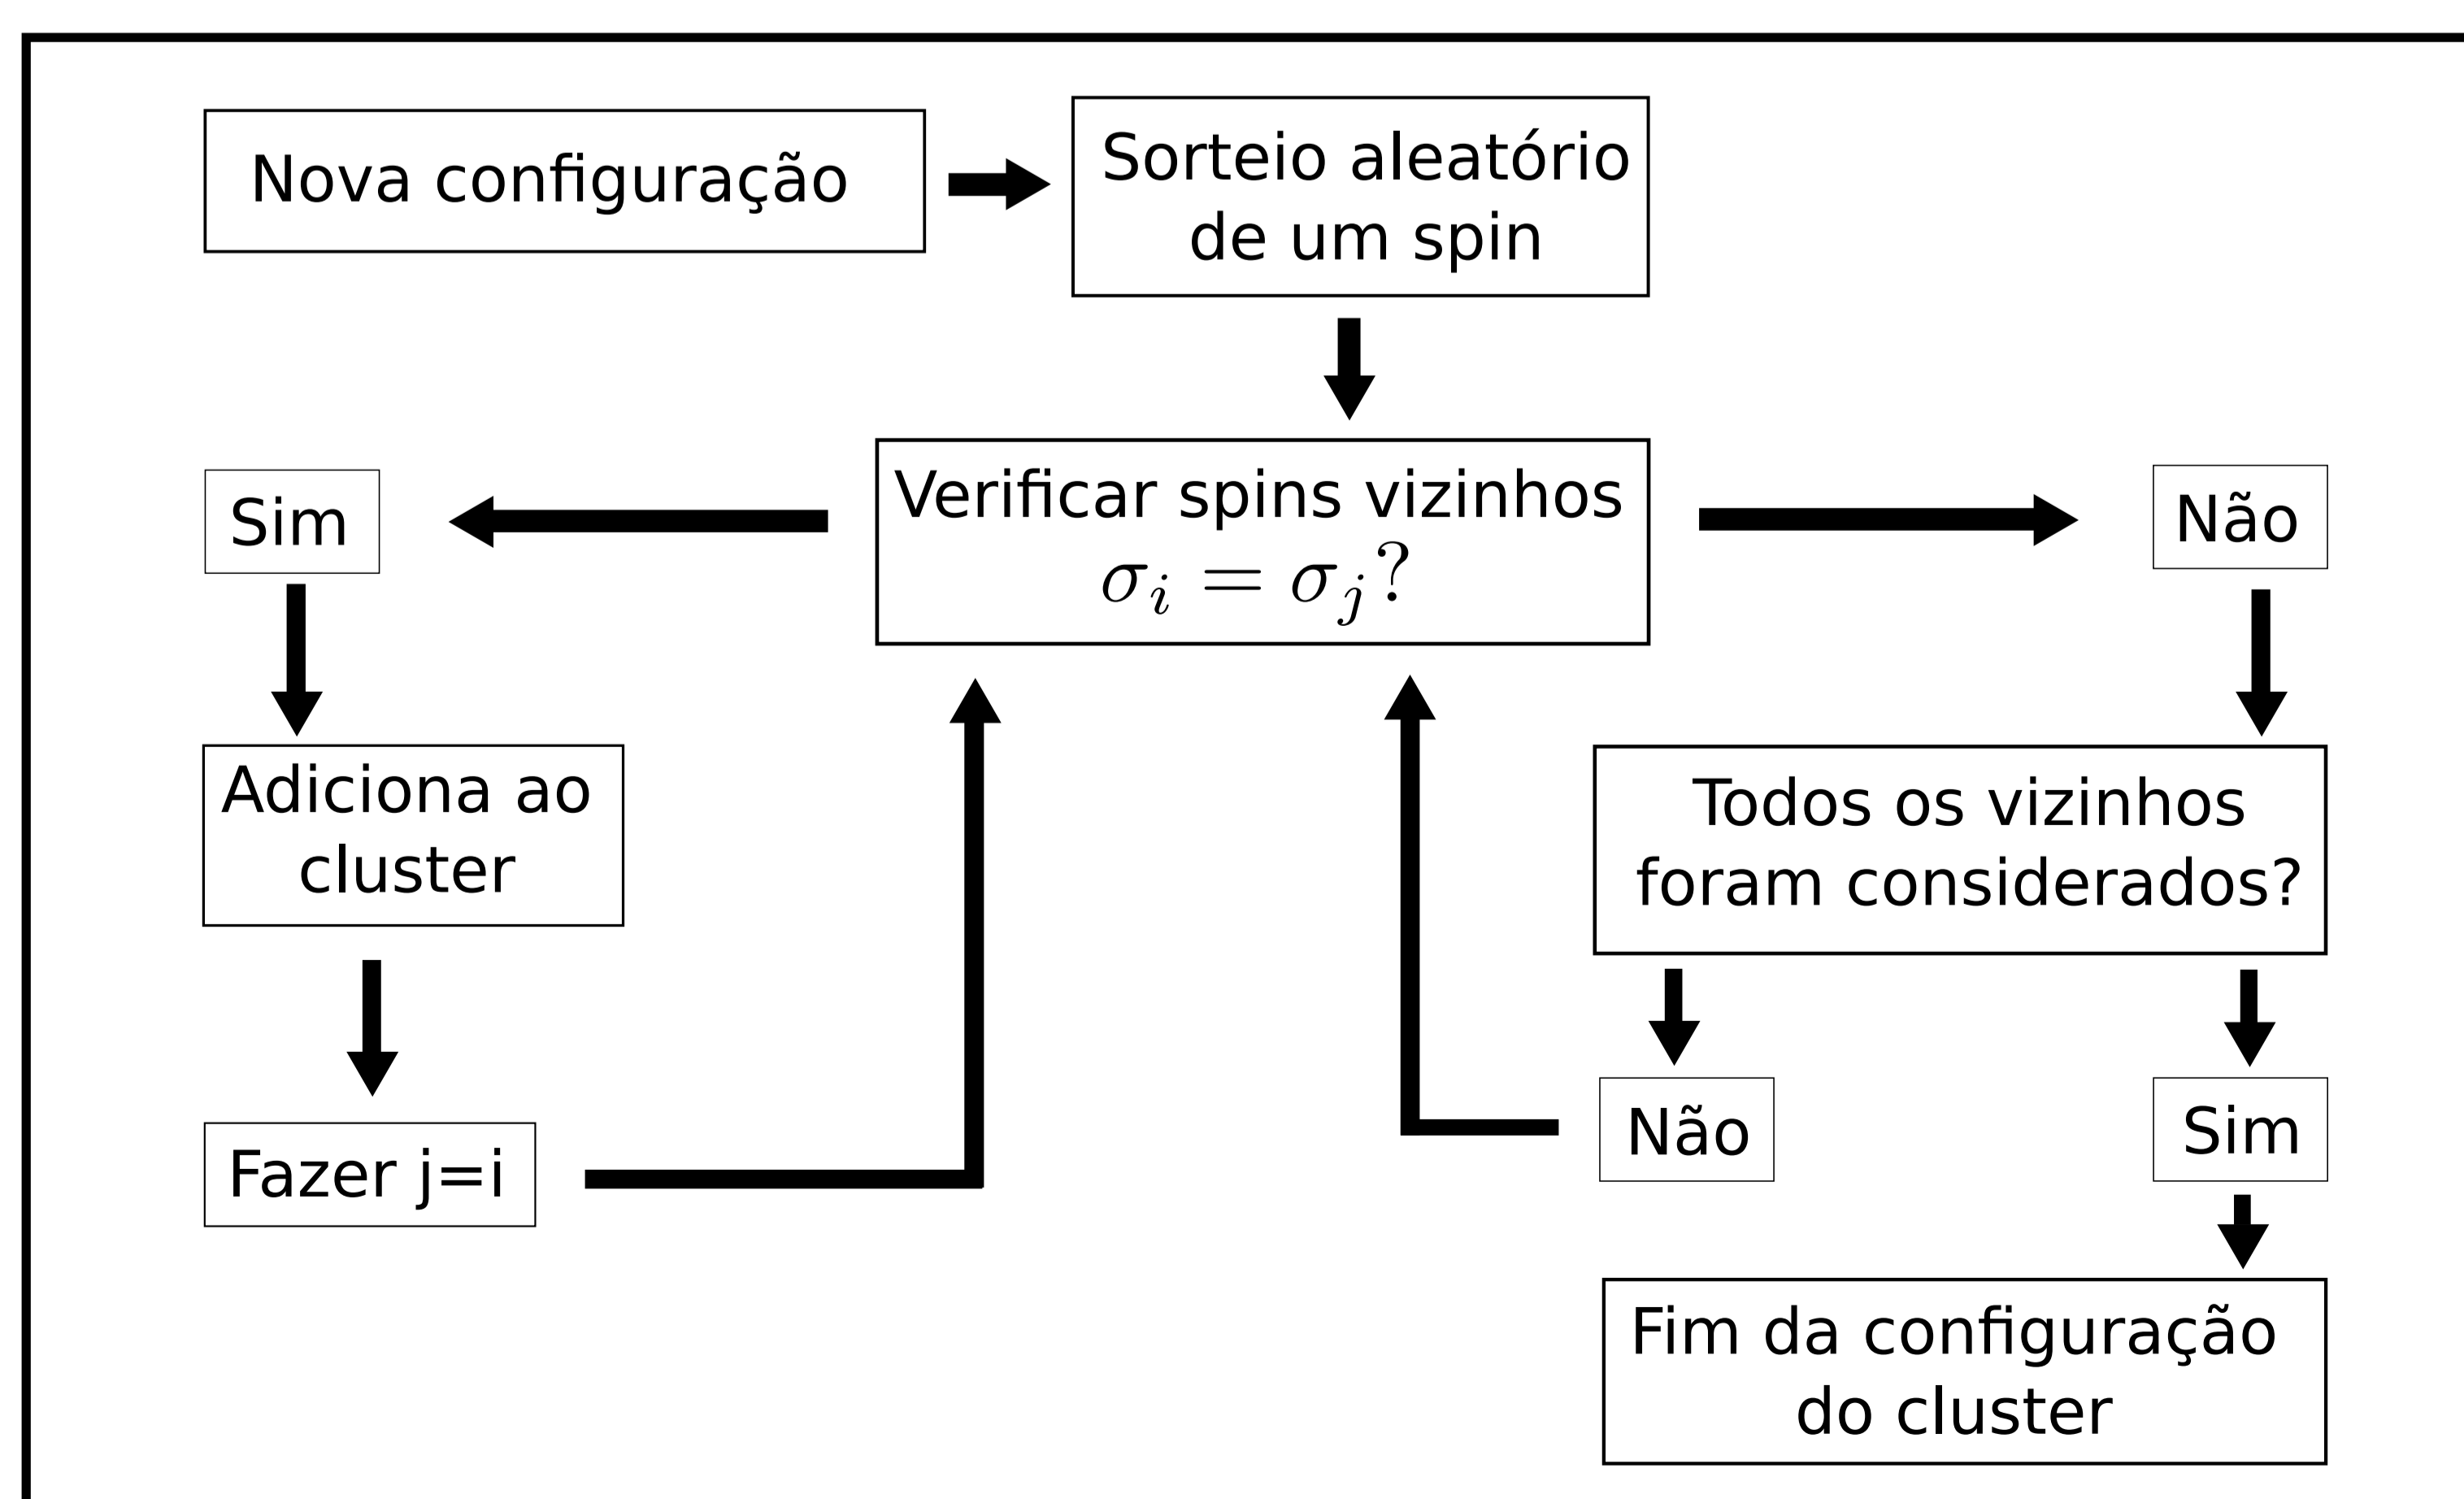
Nova configuração

Sorteio aleatório de um spin

Sim

Verificar spins vizinhos $\sigma_i = \sigma_j?$

Não

Adiciona ao cluster

Todos os vizinhos foram considerados?

Fazer j=i

Não

Sim

Fim da configuração do cluster